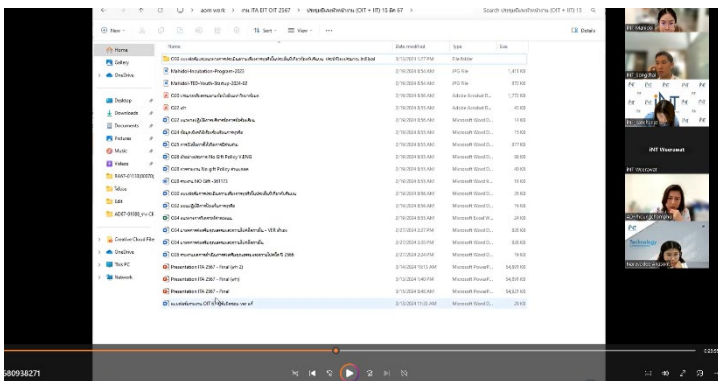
aom work > งาน ITA EIT OIT 2567 > ประชุมชี้แจงทำความ (OIT + IIT) 15 ธ.ค. 67 >

Search ประชุมชี้แจงทำความ (OIT + IIT) 15

New

Sort

View

Details

Home

Gallery

OneDrive

Desktop

Downloads

Documents

Pictures

Music

Videos

ไฟล์

Edit

Creative Cloud Files

OneDrive

This PC

Network

Name

Date modified

Type

Size

Mahidol-Incubation-Program-2025

2/16/2024 8:54 AM

JPG File

1,413 KB

2/16/2024 8:54 AM

JPG File

672 KB

Presentation ITA 2567 - Final

2/14/2024 10:13 AM

Microsoft PowerP...

54,807 KB

Presentation ITA 2567 - Final

Microsoft PowerP...

54,807 KB

Presentation ITA 2567 - Final

Microsoft PowerP...

54,807 KB

iNT Wooraset

iNT Wooraset

580938271

0:23:55